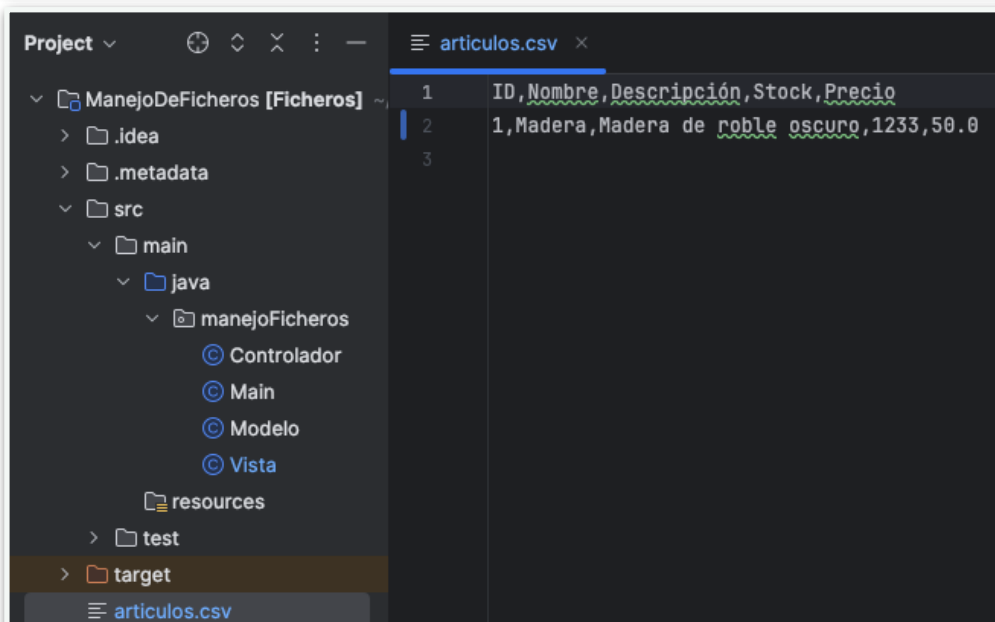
Project

ManejoDeFicheros [Ficheros] ~
.idea
.metadata
src
main
java
manejoFicheros
Controlador
Main
Modelo
Vista
resources
test
target
articulos.csv

articulos.csv ×

1 ID,Nombre,Descripción,Stock,Precio
2 1,Madera,Madera de roble oscuro,1233,50.0
3